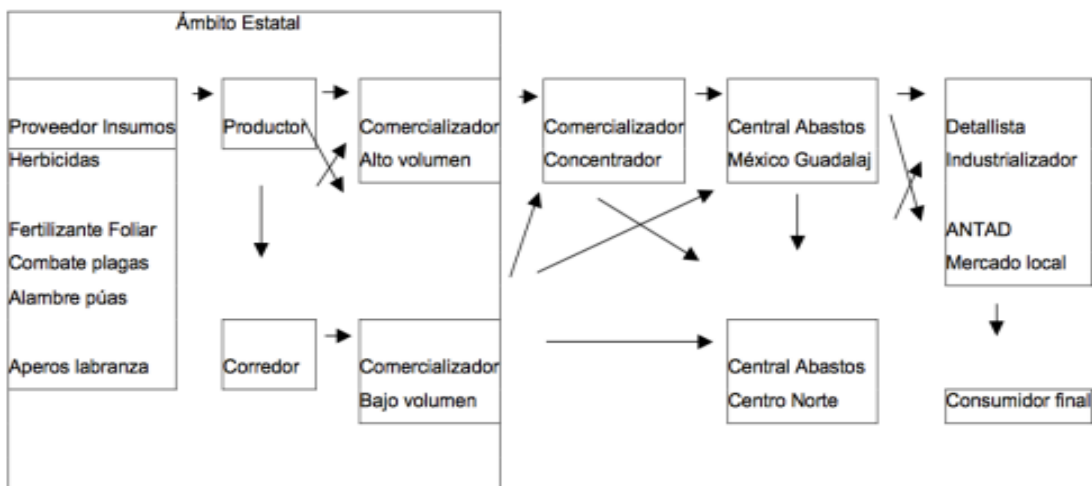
Ámbito Estatal

Proveedor Insumos

Herbicidas

Fertilizante Foliar

Combate plagas

Alambre púas

Aperos labranza

Productor

Corredor

Comercializador

Alto volumen

Comercializador

Bajo volumen

Comercializador

Concentrador

Central Abastos

México Guadalaj

Central Abastos

Centro Norte

Detallista

Industrializador

ANTAD

Mercado local

Consumidor final